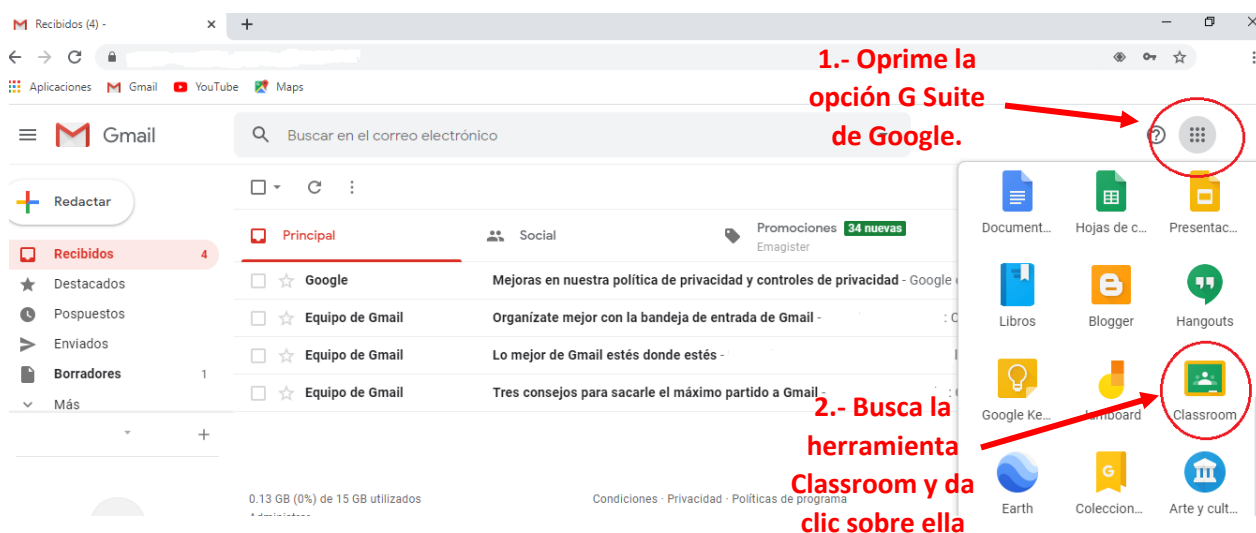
Recibidos (4) -

Aplicaciones Gmail YouTube Maps

1.- Oprime la opción G Suite de Google.

Gmail

Buscar en el correo electrónico

Redactar

Recibidos 4
Destacados
Pospuestos
Enviados
Borradores 1
Más

Principal
Social
Promociones 34 nuevas
Emagister

Google Mejoras en nuestra política de privacidad y controles de privacidad - Google
Equipo de Gmail Organízate mejor con la bandeja de entrada de Gmail -
Equipo de Gmail Lo mejor de Gmail estés donde estés -
Equipo de Gmail Tres consejos para sacarle el máximo partido a Gmail -

0.13 GB (0%) de 15 GB utilizados

Condiciones · Privacidad · Políticas de programa

Document...
Hojas de c...
Presentac...
Libros
Blogger
Hangouts
Google Ke...
Jamboard
Classroom
Earth
Coleccion...
Arte y cult...

2.- Busca la herramienta Classroom y da clic sobre ella